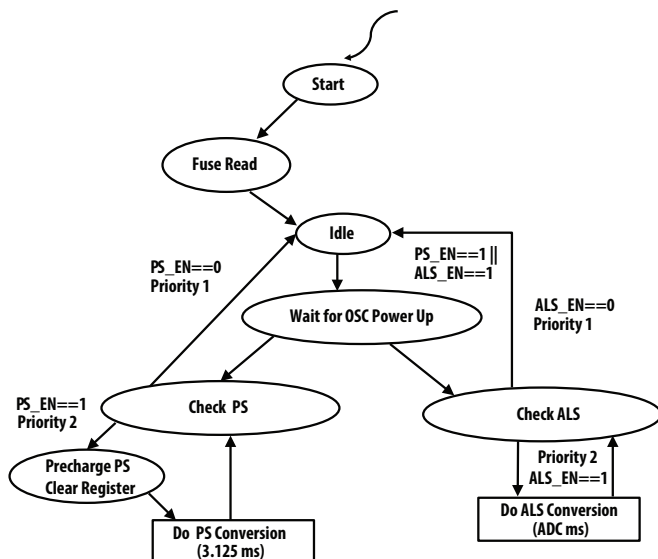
Start

Fuse Read

Idle

PS_EN==0
Priority 1

PS_EN==1 ||
ALS_EN==1

Wait for OSC Power Up

ALS_EN==0
Priority 1

PS_EN==1
Priority 2

Check PS

Check ALS

Priority 2
ALS_EN==1

Precharge PS
Clear Register

Do ALS Conversion
(ADC ms)

Do PS Conversion
(3.125 ms)